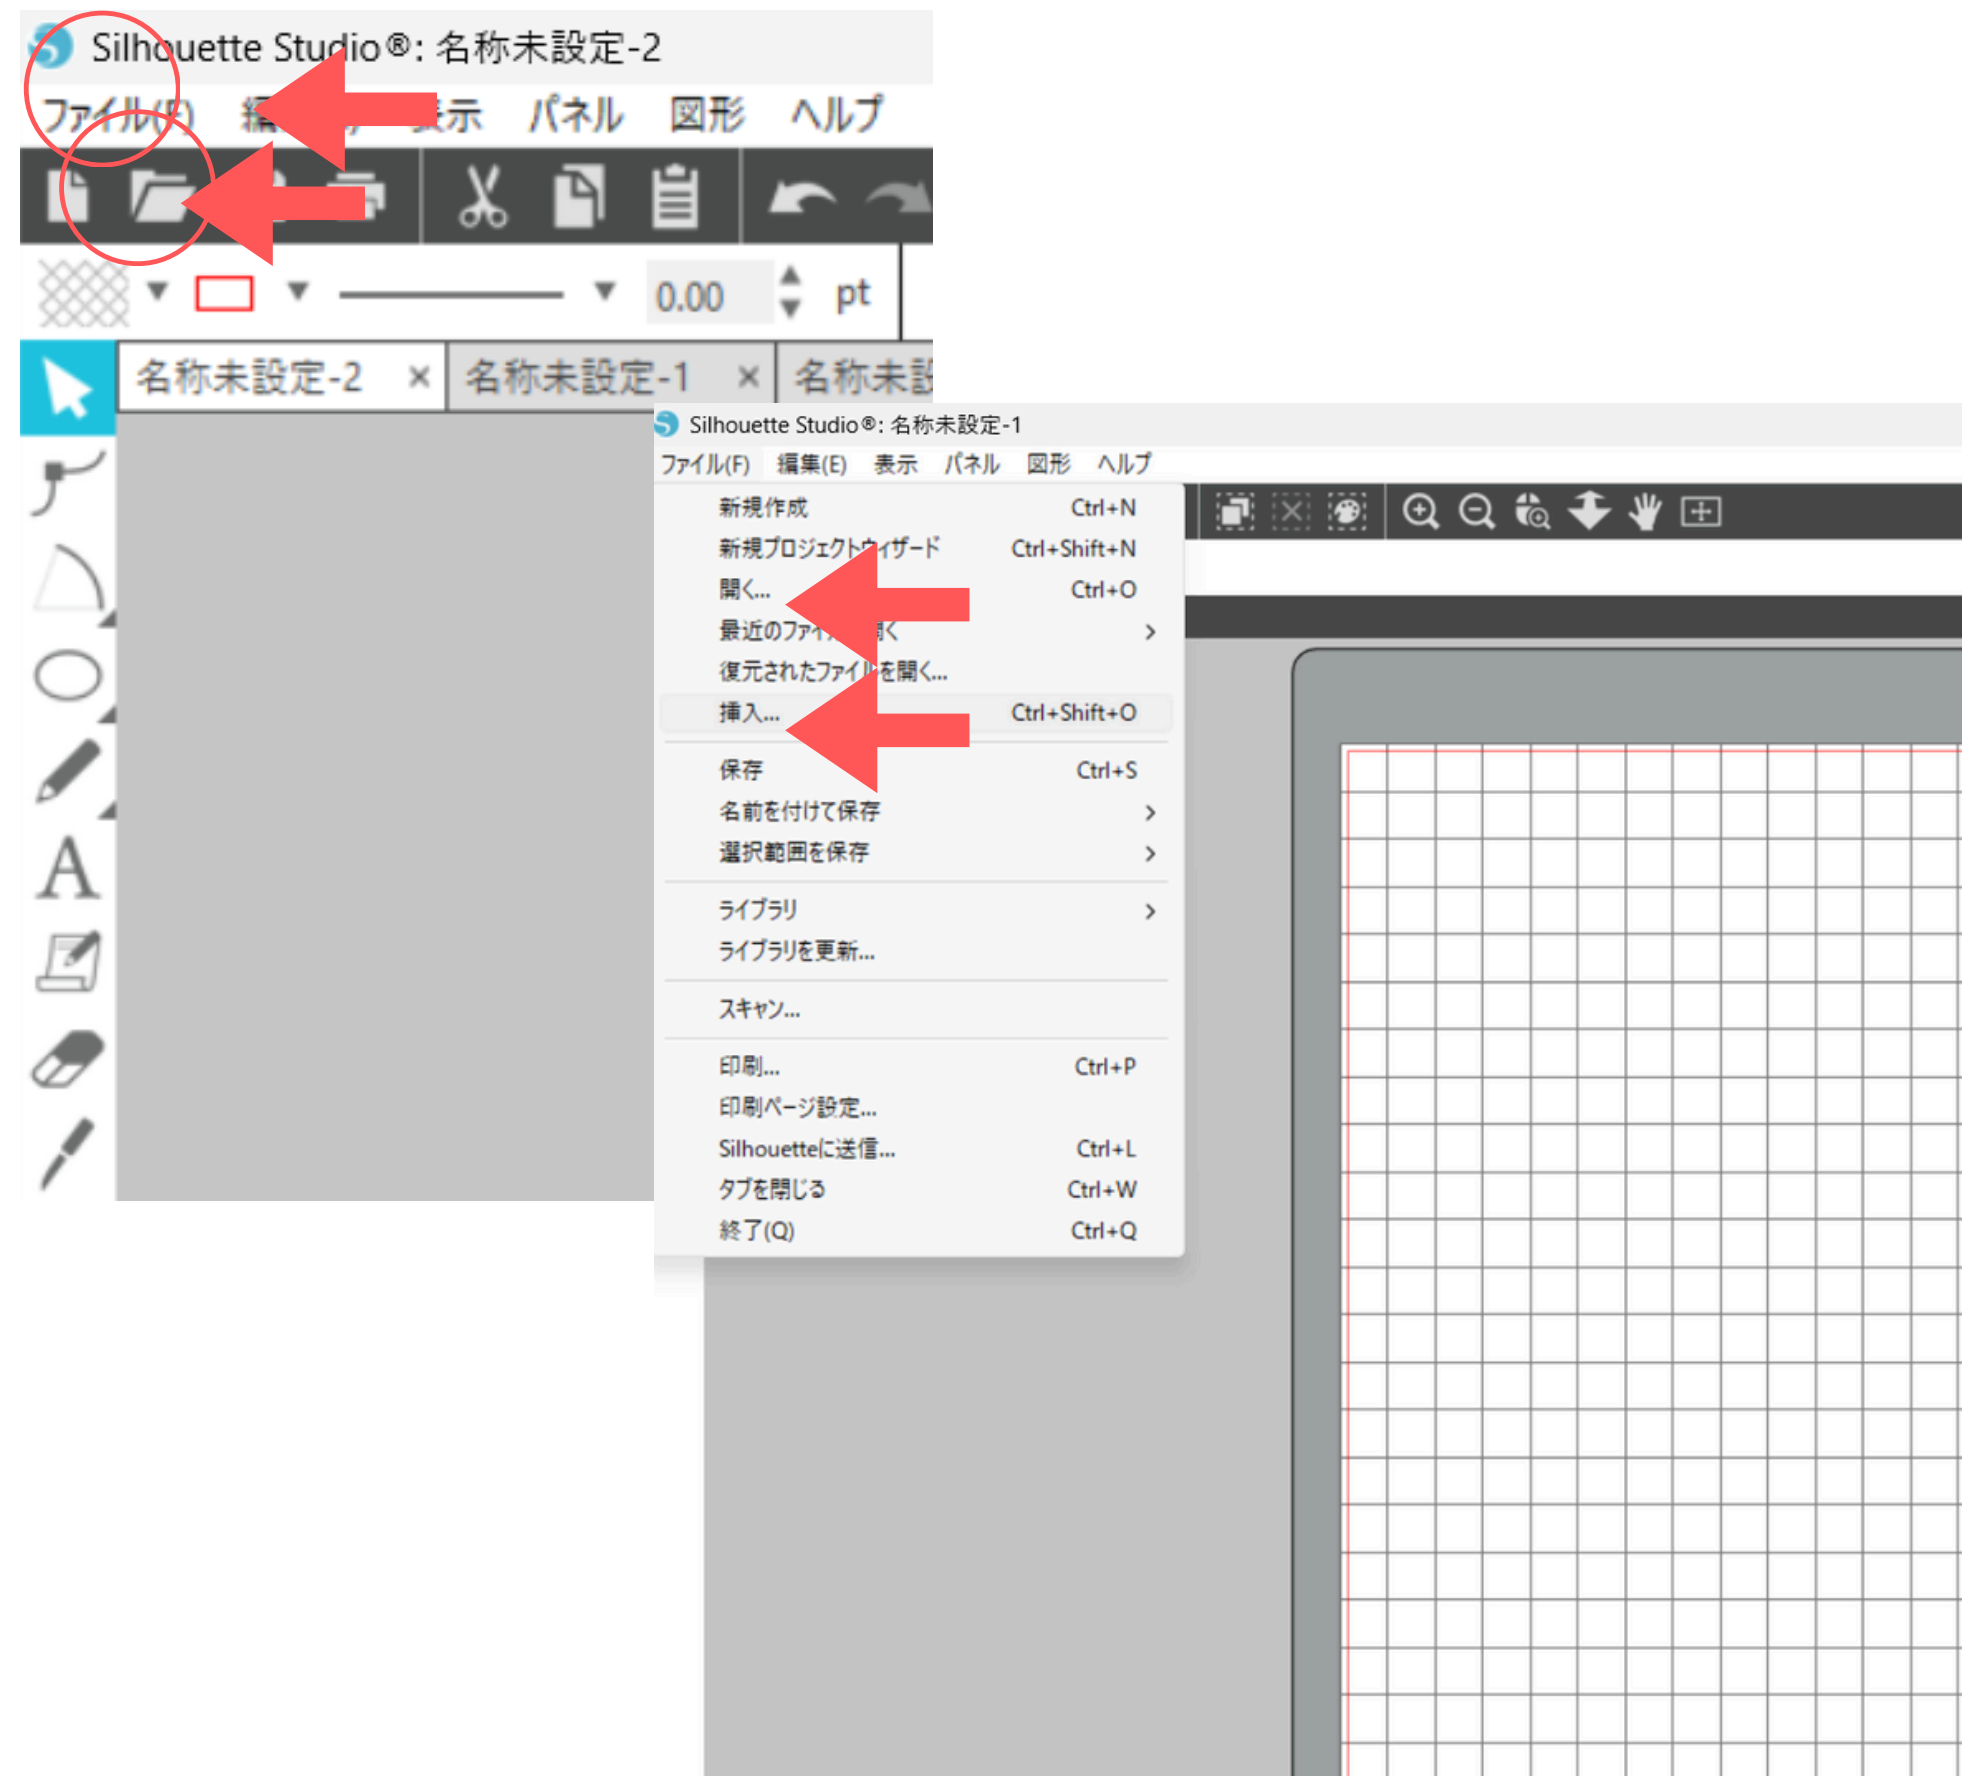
Silhouette Studio®: 名称未設定-2

ファイル(F) 編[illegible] 表示 パネル 図形 ヘルプ

0.00 pt

名称未設定-2 × 名称未設定-1 × 名称未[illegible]

Silhouette Studio®: 名称未設定-1

ファイル(F) 編集(E) 表示 パネル 図形 ヘルプ

| | |
|---|---|
| 新規作成 | Ctrl+N |
| 新規プロジェクトウィザード | Ctrl+Shift+N |
| 開く... | Ctrl+O |
| 最近のファ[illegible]開く | > |
| 復元されたファイルを開く... | |
| 挿入... | Ctrl+Shift+O |
| 保存 | Ctrl+S |
| 名前を付けて保存 | > |
| 選択範囲を保存 | > |
| ライブラリ | > |
| ライブラリを更新... | |
| スキャン... | |
| 印刷... | Ctrl+P |
| 印刷ページ設定... | |
| Silhouetteに送信... | Ctrl+L |
| タブを閉じる | Ctrl+W |
| 終了(Q) | Ctrl+Q |